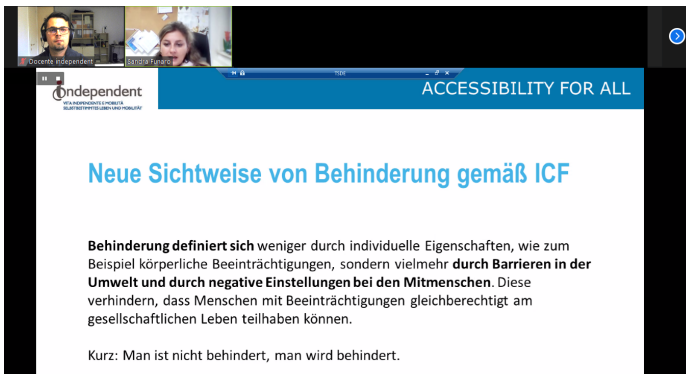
Docente independent
Sandra Funard

independent
VITA INDIPENDENTE E MOBILITÀ
SELBSTBESTIMMTES LEBEN UND MOBILITÄT

ACCESSIBILITY FOR ALL

Neue Sichtweise von Behinderung gemäß ICF

Behinderung definiert sich weniger durch individuelle Eigenschaften, wie zum Beispiel körperliche Beeinträchtigungen, sondern vielmehr durch Barrieren in der Umwelt und durch negative Einstellungen bei den Mitmenschen. Diese verhindern, dass Menschen mit Beeinträchtigungen gleichberechtigt am gesellschaftlichen Leben teilhaben können.

Kurz: Man ist nicht behindert, man wird behindert.